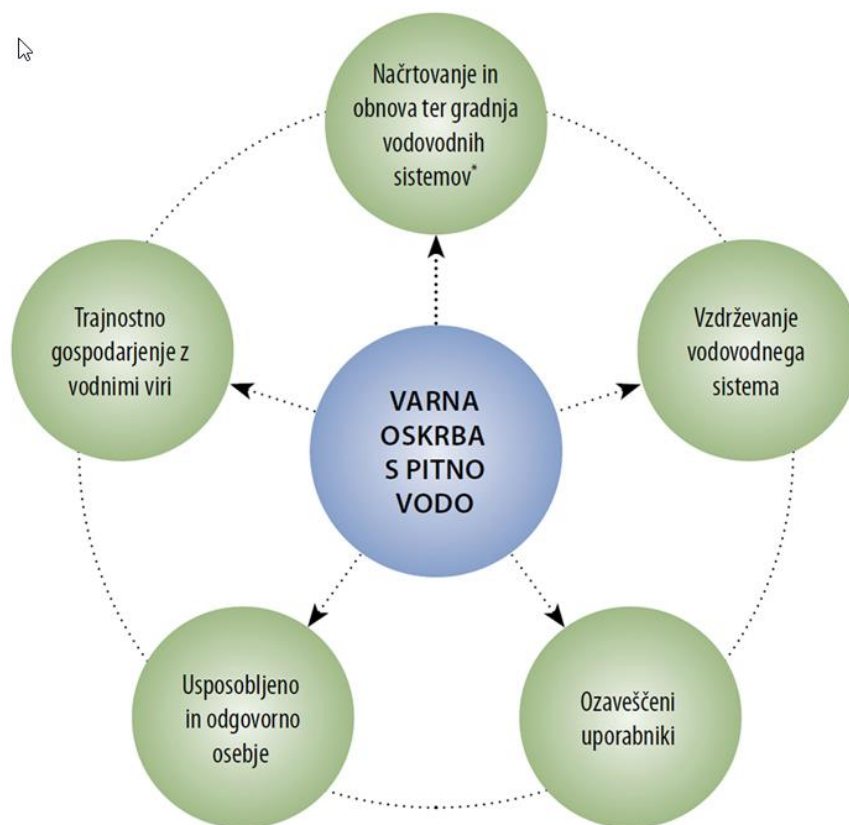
Načrtovanje in obnova ter gradnja vodovodnih sistemov*

Trajnostno gospodarjenje z vodnimi viri

VARNA OSKRBA S PITNO VODO

Vzdrževanje vodovodnega sistema

Usposobljeno in odgovorno osebje

Ozaveščeni uporabniki